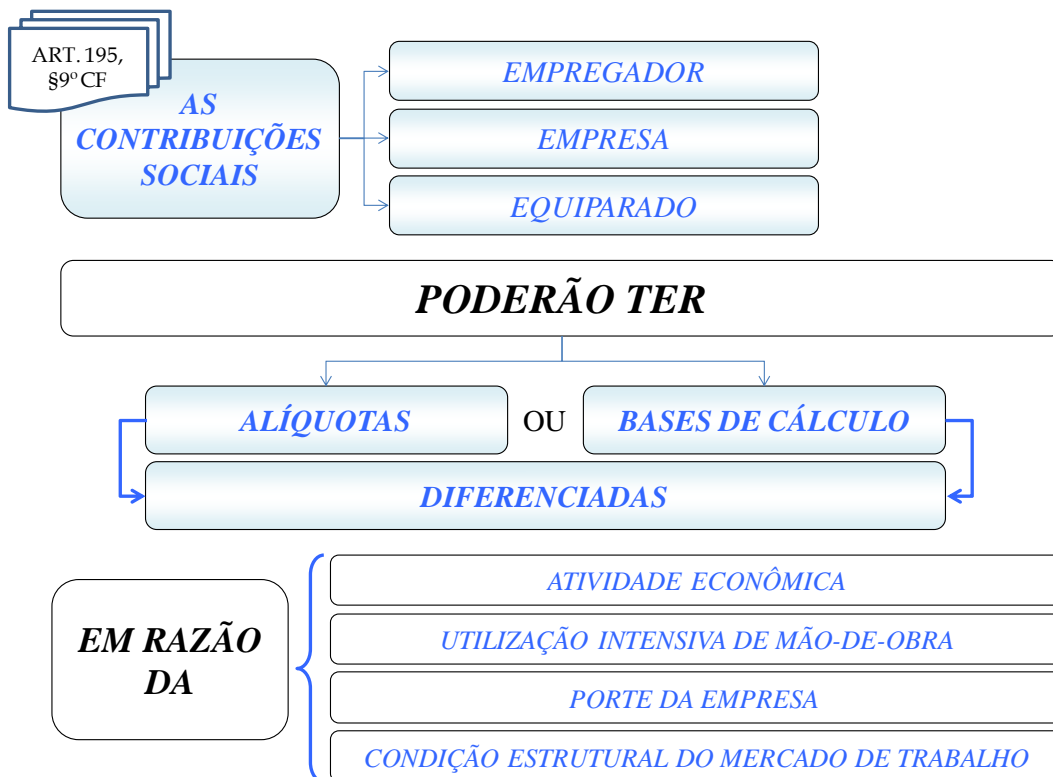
ART. 195, §9º CF

AS CONTRIBUIÇÕES SOCIAIS

EMPREGADOR

EMPRESA

EQUIPARADO

PODERÃO TER

ALÍQUOTAS

OU

BASES DE CÁLCULO

DIFERENCIADAS

EM RAZÃO DA

ATIVIDADE ECONÔMICA

UTILIZAÇÃO INTENSIVA DE MÃO-DE-OBRA

PORTE DA EMPRESA

CONDIÇÃO ESTRUTURAL DO MERCADO DE TRABALHO